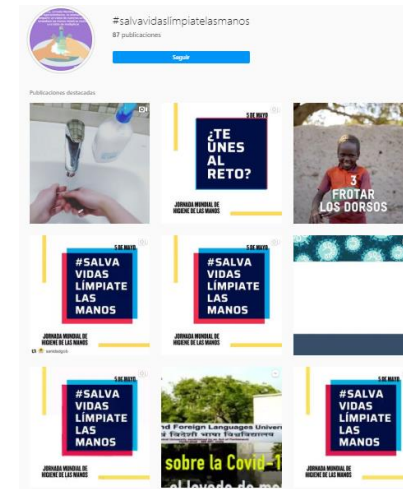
#salvavidaslímpiatelasmanos
87 publicaciones
Seguir

Publicaciones destacadas

5 DE MAYO
¿TE ÚNES AL RETO?
JORNADA MUNDIAL DE HIGIENE DE LAS MANOS

3 FROTAR LOS DORSOS

5 DE MAYO
#SALVA VIDAS LÍMPIATE LAS MANOS
JORNADA MUNDIAL DE HIGIENE DE LAS MANOS
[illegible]

5 DE MAYO
#SALVA VIDAS LÍMPIATE LAS MANOS
JORNADA MUNDIAL DE HIGIENE DE LAS MANOS

5 DE MAYO
#SALVA VIDAS LÍMPIATE LAS MANOS
JORNADA MUNDIAL DE HIGIENE DE LAS MANOS

nd Foreign Languages Univ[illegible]
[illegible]
sobre la Covid-1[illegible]
el lavado de m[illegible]

5 DE MAYO
#SALVA VIDAS LÍMPIATE LAS MANOS
JORNADA MUNDIAL DE HIGIENE DE LAS MANOS